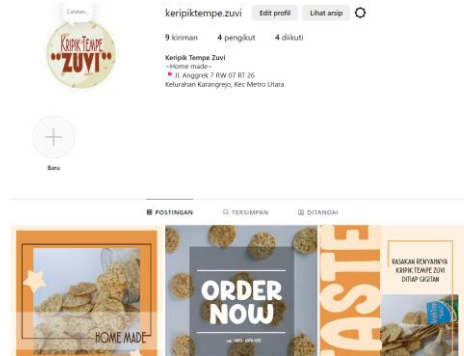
Catatan...

KRIPIK TEMPE "ZUVI"

keripiktempe.zuvi Edit profil Lihat arsip

9 kiriman 4 pengikut 4 diikuti

Keripik Tempe Zuvi
~Home made~
📍 Jl. Anggrek 7 RW 07 RT 26
Kelurahan Karangrejo, Kec Metro Utara

Baru

POSTINGAN TERSIMPAN DITANDAI

HOME MADE

ORDER NOW

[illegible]

TASTE

RASAKAN RENYAHNYA KRIPIK TEMPE ZUVI DITIAP GIGITAN